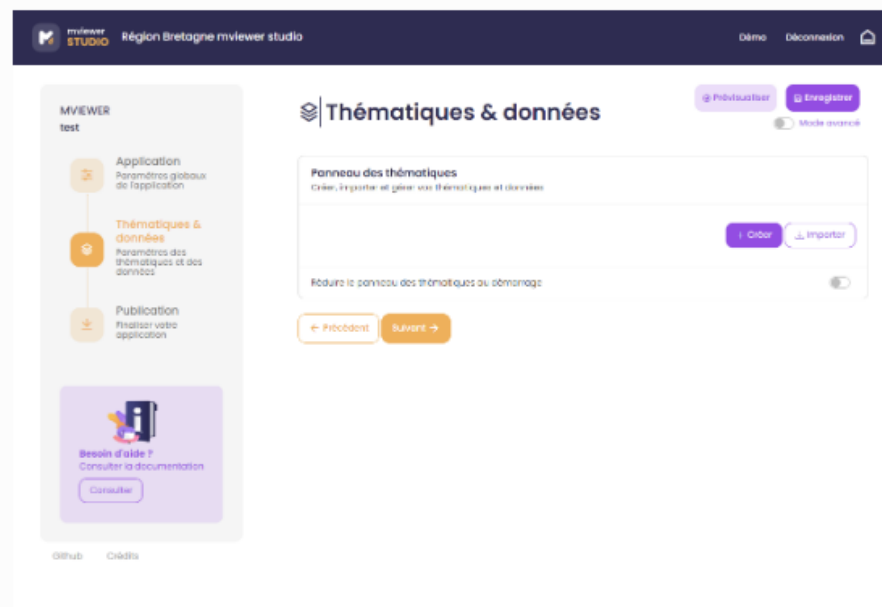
mviewer STUDIO Région Bretagne mviewer studio

Démo Déconnexion

MVIEWER
test

Application
Paramètres globaux de l'application

Thématiques & données
Paramètres des thématiques et des données

Publication
Finaliser votre application

Besoin d'aide ?
Consulter la documentation
Consulter

Github Crédits

Thématiques & données

Prévisualiser Enregistrer
Mode avancé

Panneau des thématiques
Créer, importer et gérer vos thématiques et données

+ Créer Importer

Réduire le panneau des thématiques au démarrage

← Précédent Suivant →